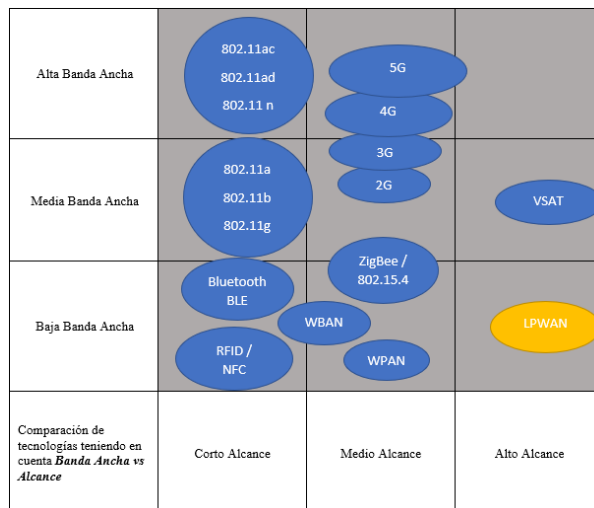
| | | | |
|---|---|---|---|
| Alta Banda Ancha | 802.11ac 802.11ad 802.11 n | 5G 4G | |
| Media Banda Ancha | 802.11a 802.11b 802.11g | 3G 2G | VSAT |
| Baja Banda Ancha | Bluetooth BLE RFID / NFC | WBAN ZigBee / 802.15.4 WPAN | LPWAN |
| Comparación de tecnologías teniendo en cuenta ***Banda Ancha vs Alcance*** | Corto Alcance | Medio Alcance | Alto Alcance |